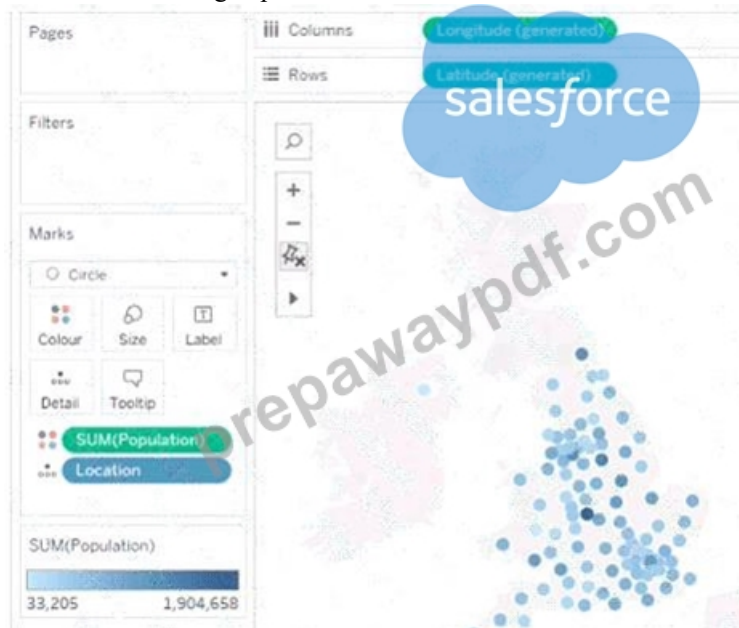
Pages

Columns

Longitude (generated)

Rows

Latitude (generated)

salesforce

Filters

Marks

Circle

Colour

Size

Label

Detail

Tooltip

SUM(Population)

Location

SUM(Population)

33,205

1,904,658

prepawaypdf.com